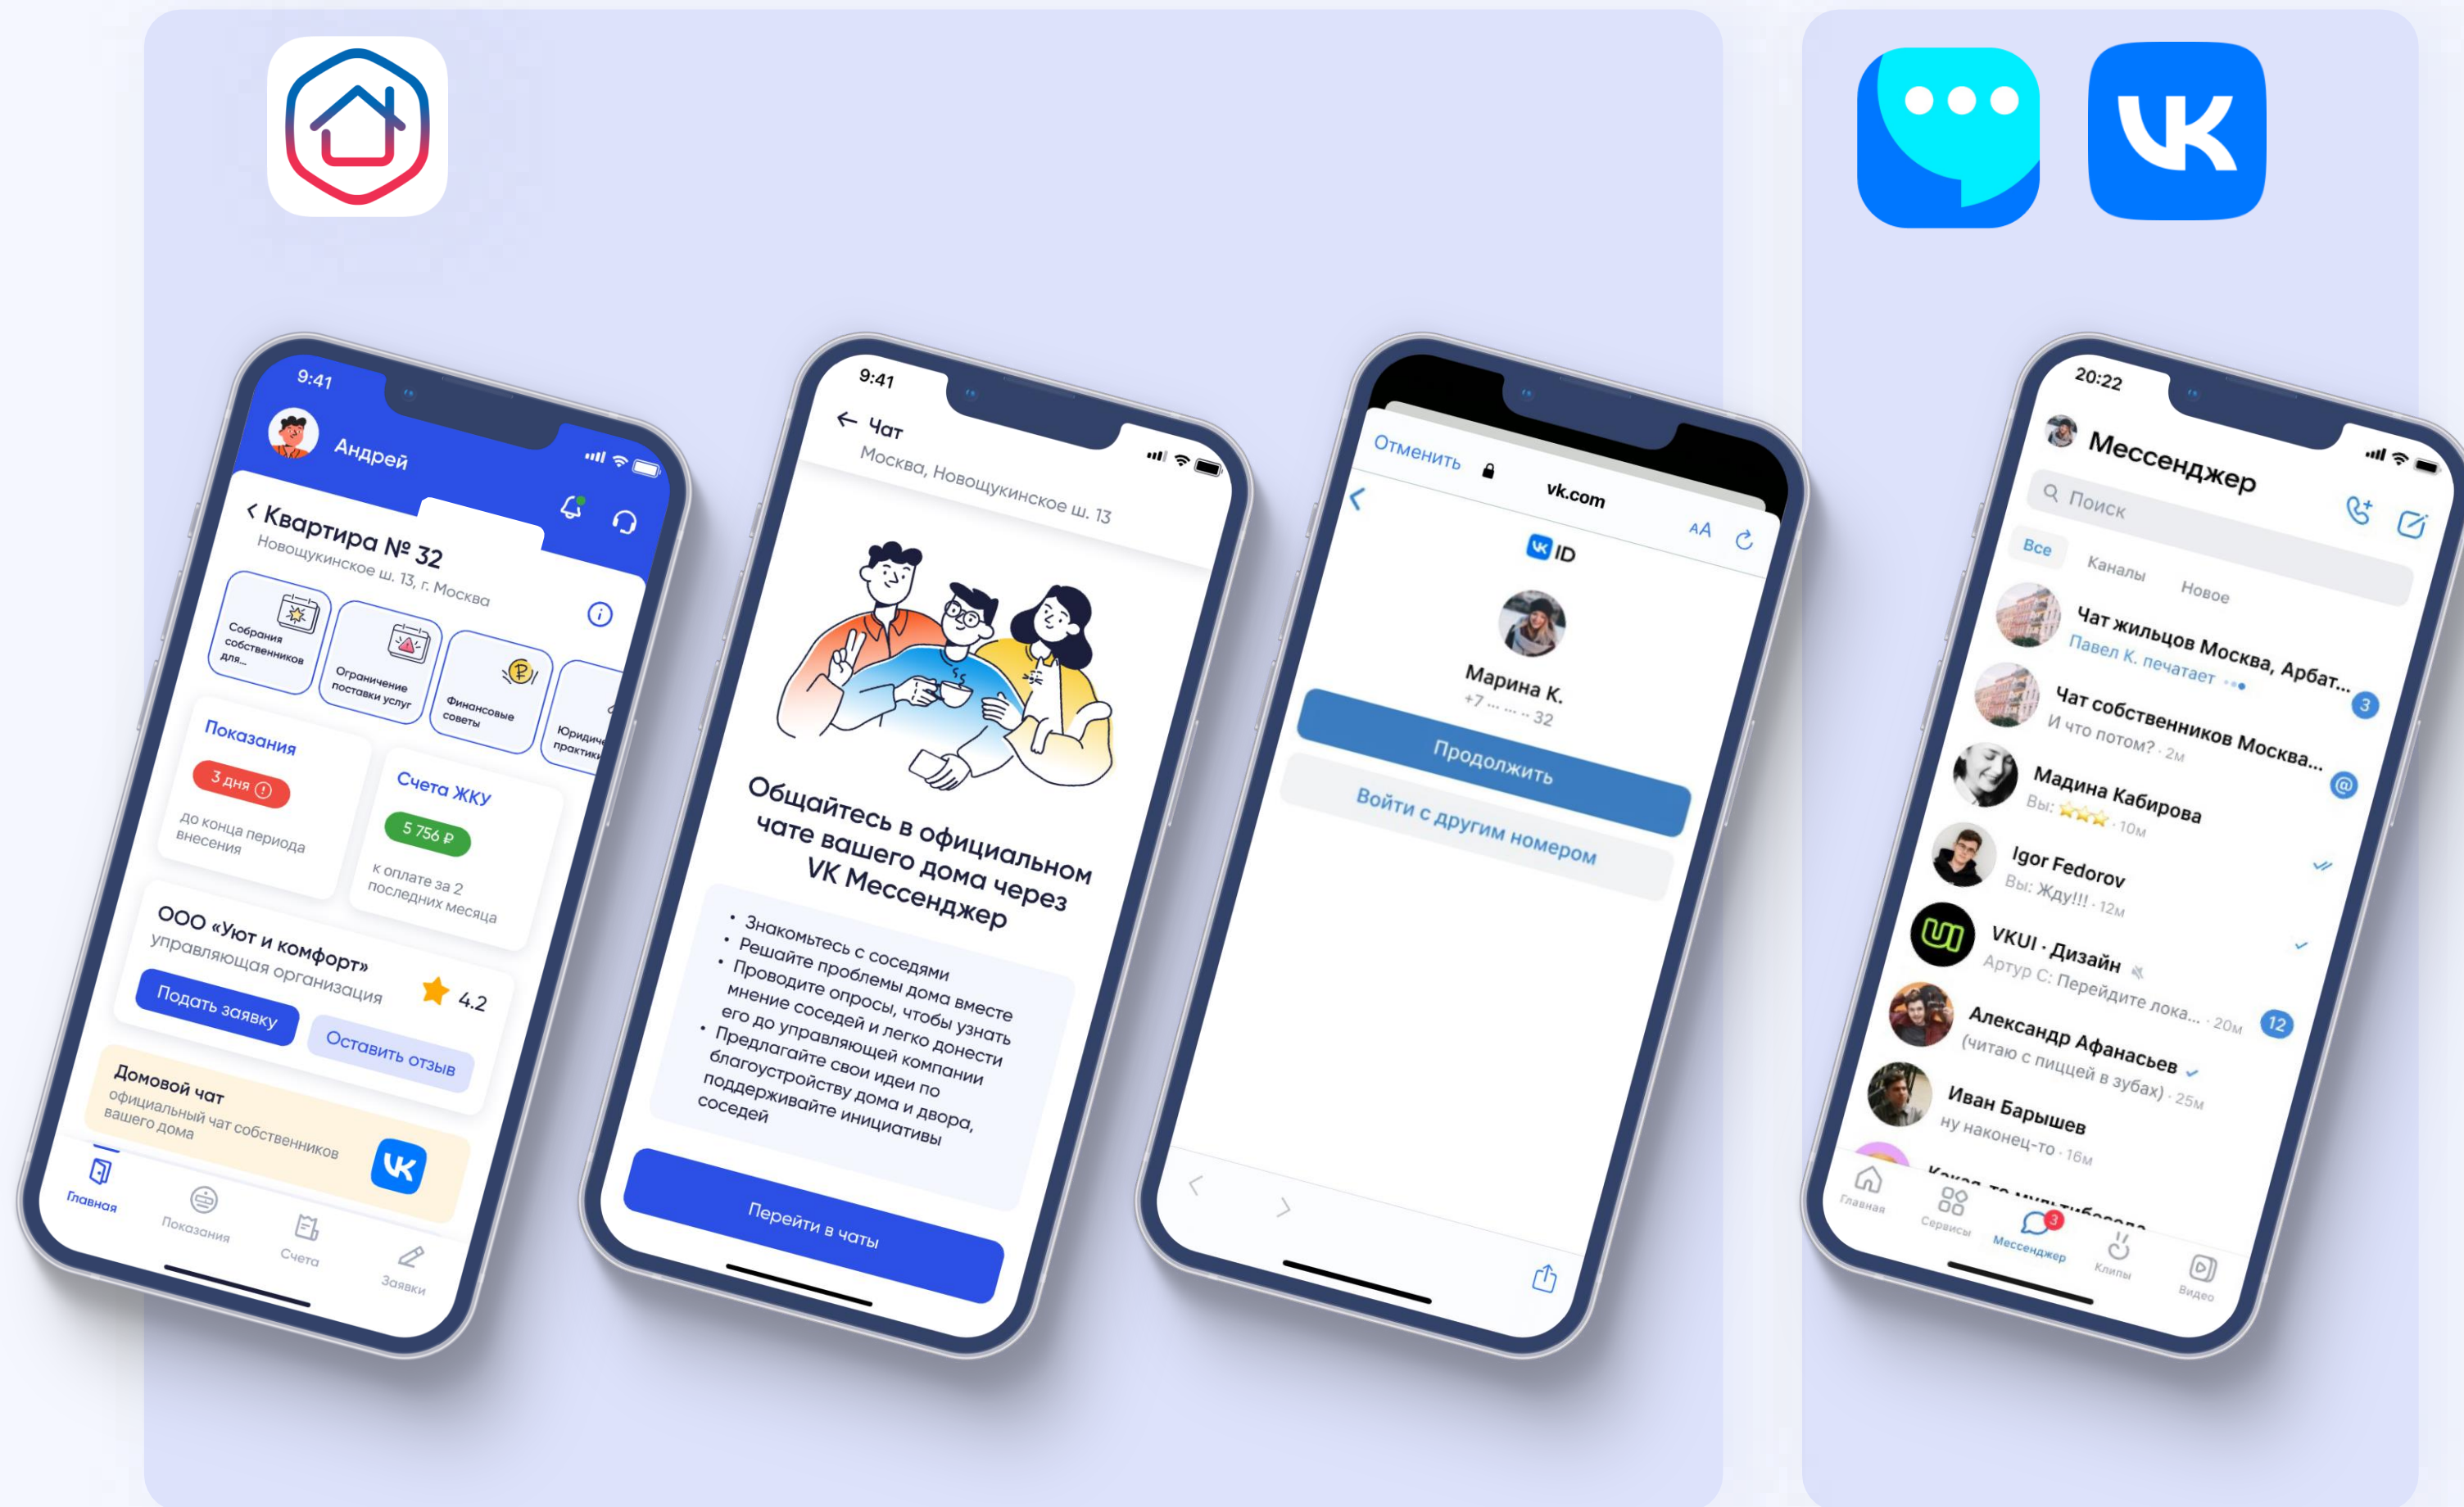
9:41
Андрей
< Квартира № 32
Новощукинское ш. 13, г. Москва
Собрания собственников для...
Ограничение поставки услуг
Финансовые советы
Юридич... практик...
Показания
3 дня
до конца периода внесения
Счета ЖКУ
5 756 ₽
к оплате за 2 последних месяца
ООО «Уют и комфорт»
управляющая организация
4.2
Подать заявку
Оставить отзыв
Домовой чат
официальный чат собственников вашего дома
Главная
Показания
Счета
Заявки

9:41
← Чат
Москва, Новощукинское ш. 13
Общайтесь в официальном чате вашего дома через VK Мессенджер
• Знакомьтесь с соседями
• Решайте проблемы дома вместе
• Проводите опросы, чтобы узнать мнение соседей и легко донести его до управляющей компании
• Предлагайте свои идеи по благоустройству дома и двора, поддерживайте инициативы соседей
Перейти в чаты

Отменить
vk.com
AA
ID
Марина К.
+7 ··· ··· ·· 32
Продолжить
Войти с другим номером

20:22
Мессенджер
Поиск
Все
Каналы
Новое
Чат жильцов Москва, Арбат...
Павел К. печатает
3
Чат собственников Москва...
И что потом? · 2м
Мадина Кабирова
Вы: ⭐⭐⭐ · 10м
Igor Fedorov
Вы: Жду!!! · 12м
VKUI · Дизайн
Артур С: Перейдите лока... · 20м
12
Александр Афанасьев
(читаю с пиццей в зубах) · 25м
Иван Барышев
ну наконец-то · 16м
Главная
Сервисы
Мессенджер
Клипы
Видео